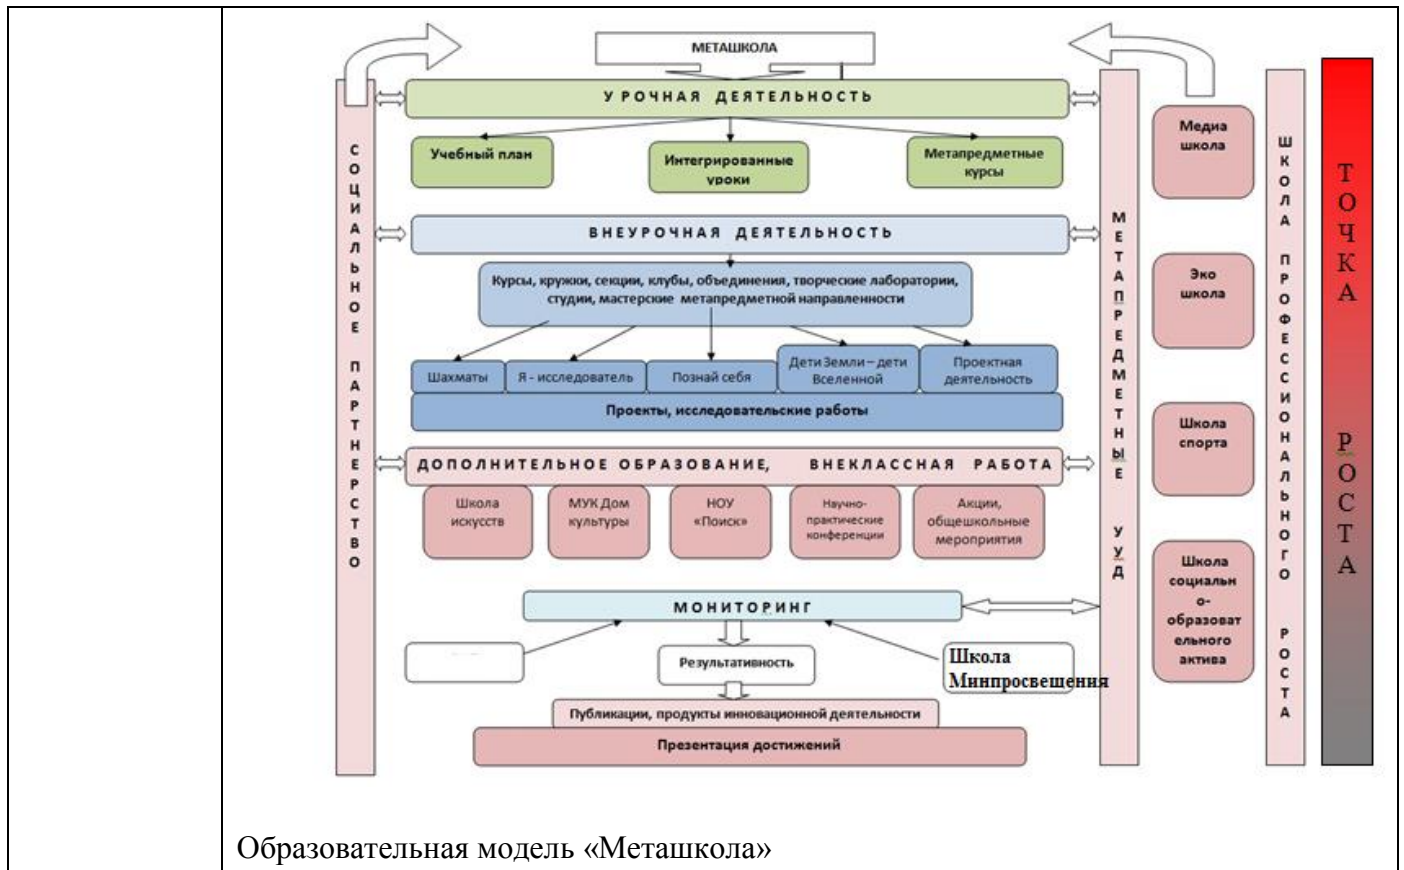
МЕТАШКОЛА

СОЦИАЛЬНОЕ ПАРТНЕРСТВО

УРОЧНАЯ ДЕЯТЕЛЬНОСТЬ

Учебный план

Интегрированные уроки

Метапредметные курсы

ВНЕУРОЧНАЯ ДЕЯТЕЛЬНОСТЬ

Курсы, кружки, секции, клубы, объединения, творческие лаборатории, студии, мастерские метапредметной направленности

Шахматы

Я - исследователь

Познай себя

Дети Земли – дети Вселенной

Проектная деятельность

Проекты, исследовательские работы

ДОПОЛНИТЕЛЬНОЕ ОБРАЗОВАНИЕ, ВНЕКЛАССНАЯ РАБОТА

Школа искусств

МУК Дом культуры

НОУ «Поиск»

Научно-практические конференции

Акции, общешкольные мероприятия

МОНИТОРИНГ

Результативность

Школа Минпросвещения

Публикации, продукты инновационной деятельности

Презентация достижений

МЕТАПРЕДМЕТНЫЕ УУД

Медиа школа

Эко школа

Школа спорта

Школа социально-образовательного актива

ШКОЛА ПРОФЕССИОНАЛЬНОГО РОСТА

ТОЧКА РОСТА

Образовательная модель «Меташкола»